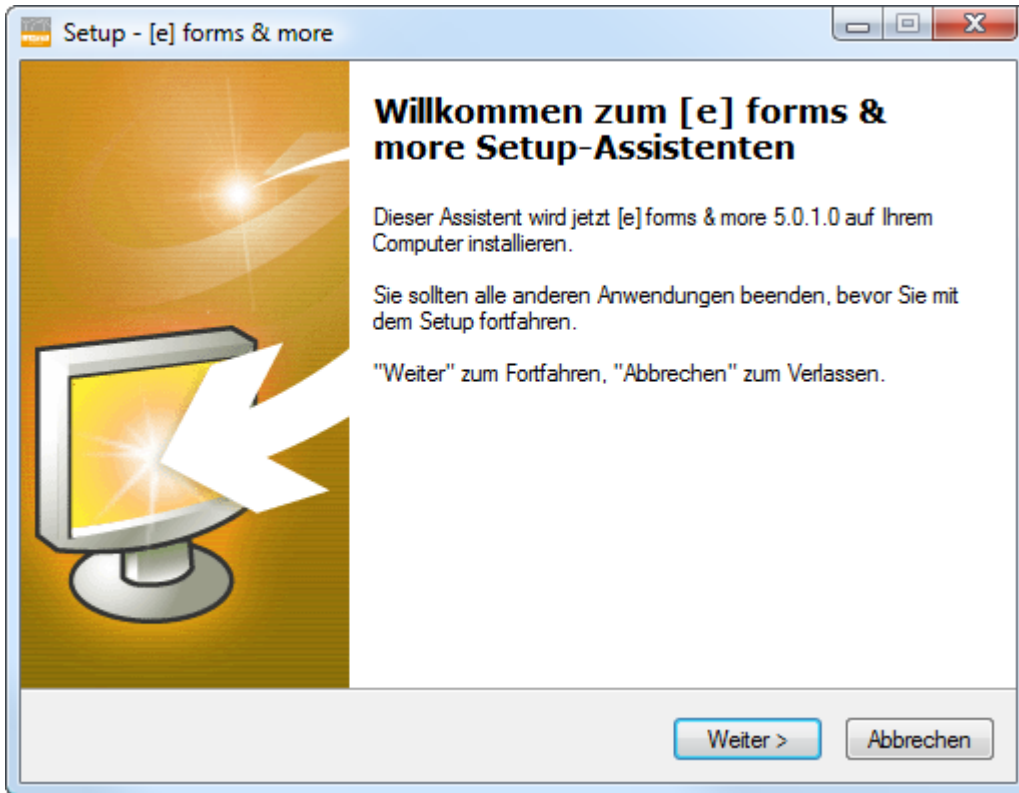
Setup - [e] forms & more

Willkommen zum [e] forms & more Setup-Assistenten

Dieser Assistent wird jetzt [e] forms & more 5.0.1.0 auf Ihrem Computer installieren.

Sie sollten alle anderen Anwendungen beenden, bevor Sie mit dem Setup fortfahren.

"Weiter" zum Fortfahren, "Abbrechen" zum Verlassen.

Weiter >

Abbrechen